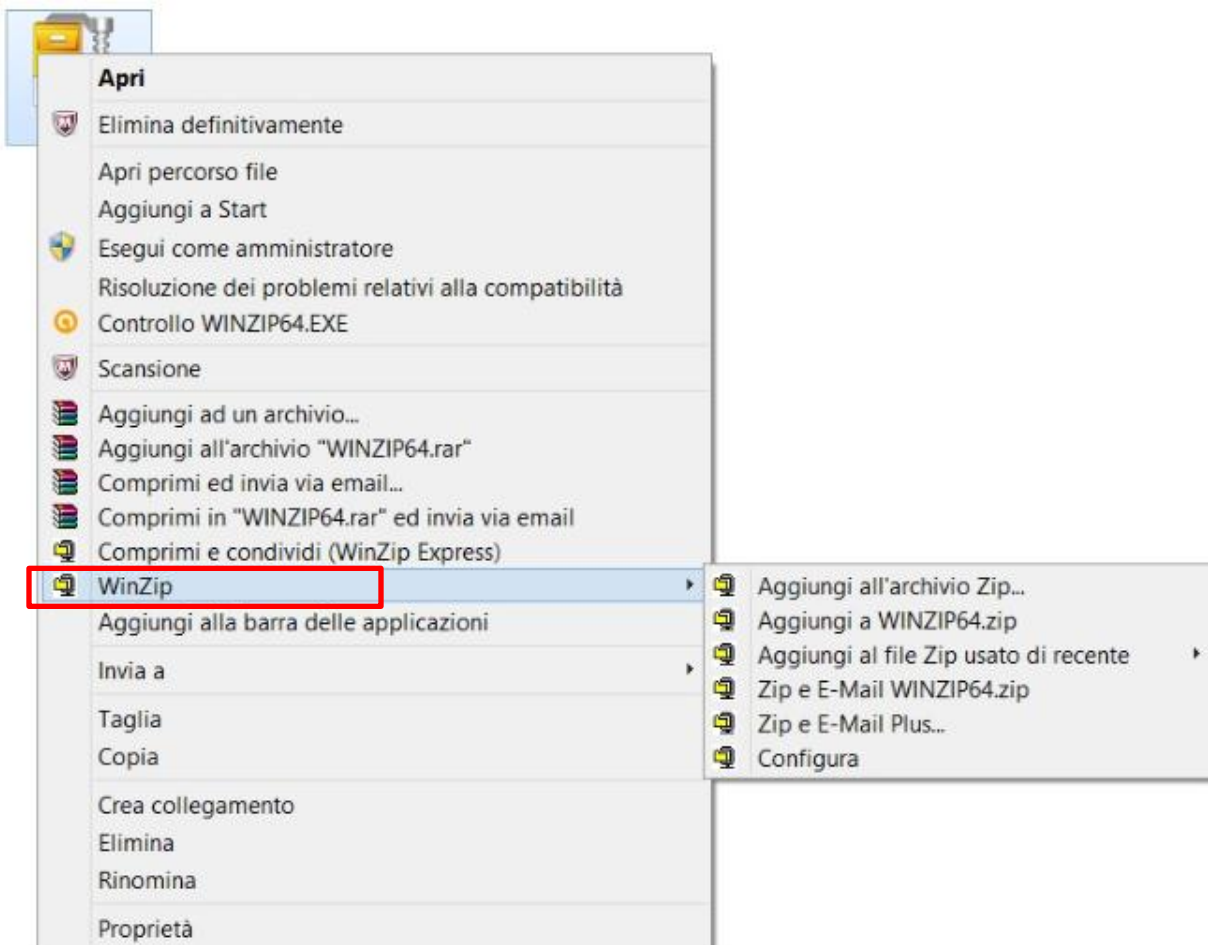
Apri
Elimina definitivamente
Apri percorso file
Aggiungi a Start
Esegui come amministratore
Risoluzione dei problemi relativi alla compatibilità
Controllo WINZIP64.EXE
Scansione
Aggiungi ad un archivio...
Aggiungi all'archivio "WINZIP64.rar"
Comprimi ed invia via email...
Comprimi in "WINZIP64.rar" ed invia via email
Comprimi e condividi (WinZip Express)
WinZip
Aggiungi alla barra delle applicazioni
Invia a
Taglia
Copia
Crea collegamento
Elimina
Rinomina
Proprietà

Aggiungi all'archivio Zip...
Aggiungi a WINZIP64.zip
Aggiungi al file Zip usato di recente
Zip e E-Mail WINZIP64.zip
Zip e E-Mail Plus...
Configura